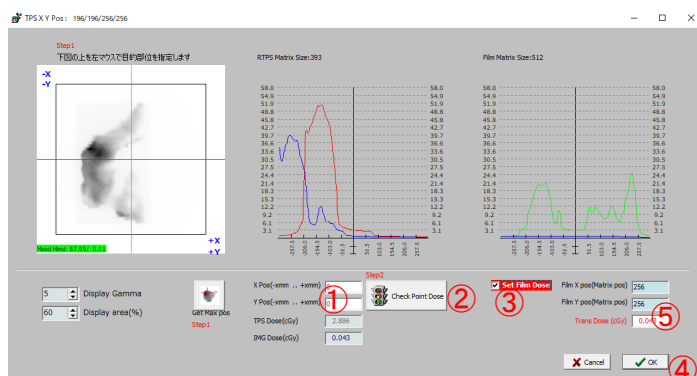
TPS X Y Pos : 196/196/256/256

Step1
下図の上を左マウスで目的部位を指定します

-X
-Y

+X
+Y

Need Mind: 57.95/ 0.13

RTPS Matrix Size:393

| 58.0 | 54.9 | 51.9 | 48.8 | 45.8 | 42.7 | 39.7 | 36.6 | 33.6 | 30.5 | 27.5 | 24.4 | 21.4 | 18.3 | 15.3 | 12.2 | 9.2 | 6.1 | 3.1 |
|---|---|---|---|---|---|---|---|---|---|---|---|---|---|---|---|---|---|---|

-257.5 -206.0 -154.5 -103.0 -51.5 0 51.5 103.0 154.5 206.0 257.5

Film Matrix Size:512

58.0 54.9 51.9 48.8 45.8 42.7 39.7 36.6 33.6 30.5 27.5 24.4 21.4 18.3 15.3 12.2 9.2 6.1 3.1

-257.5 -206.0 -154.5 -103.0 -51.5 0 51.5 103.0 154.5 206.0 257.5

5 Display Gamma
60 Display area(%)

Get Max pos
Step1

X Pos(-xmm .. +xmm) 0
Y Pos(-xmm .. +xmm) 0
① 

Step2
Check Point Dose ②

TPS Dose(cGy) 2.886
IMG Dose(cGy) 0.043

Set Film Dose ③

Film X pos(Matrix pos) 256
Film Y pos(Matrix pos) 256
Trans Dose (cGy) 0.043 ⑤

Cancel
OK ④